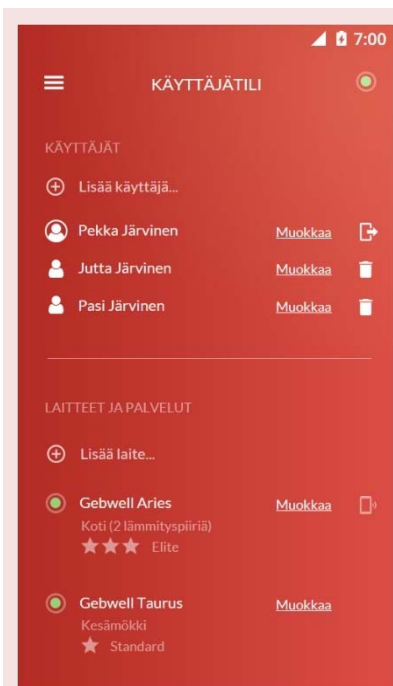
7:00

KÄYTTÄJÄTILI

KÄYTTÄJÄT

Lisää käyttäjä...

Pekka Järvinen Muokkaa

Jutta Järvinen Muokkaa

Pasi Järvinen Muokkaa

LAITTEET JA PALVELUT

Lisää laite...

Gebwell Aries Muokkaa
Koti (2 lämmityspiiriä)
Elite

Gebwell Taurus Muokkaa
Kesämökki
Standard